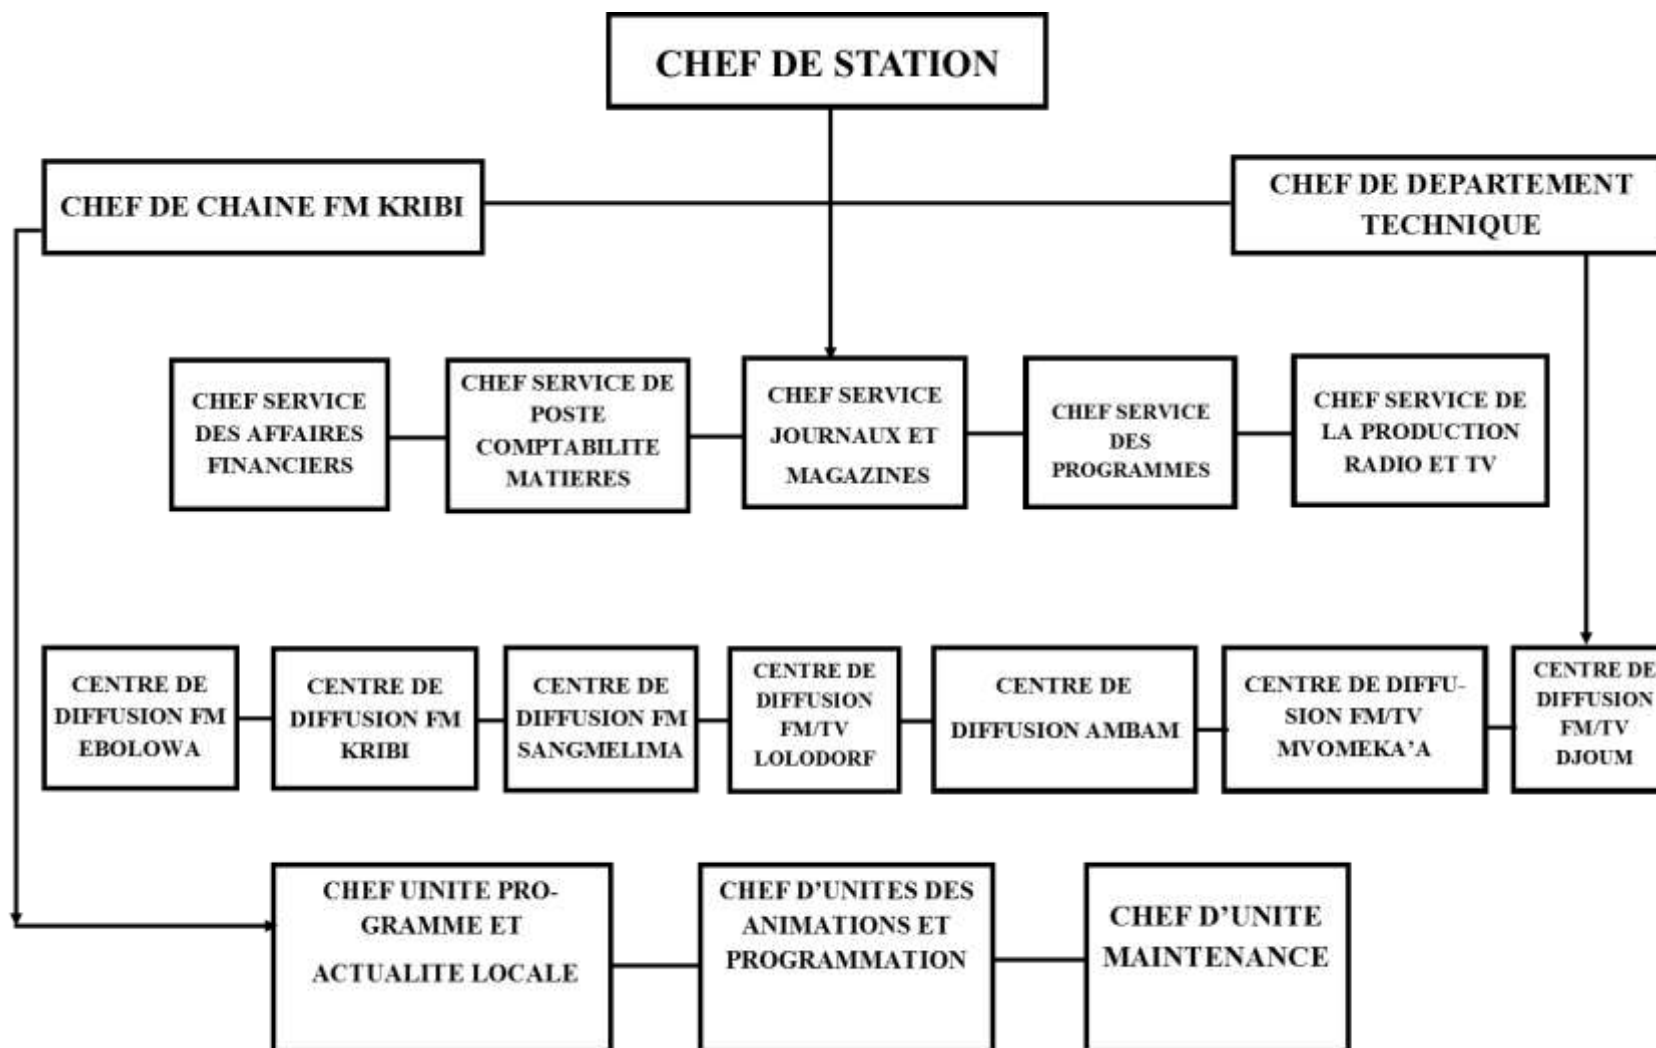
CHEF DE STATION

CHEF DE CHAINE FM KRIBI

CHEF DE DEPARTEMENT TECHNIQUE

CHEF SERVICE DES AFFAIRES FINANCIERS

CHEF SERVICE DE POSTE COMPTABILITE MATIERES

CHEF SERVICE JOURNAUX ET MAGAZINES

CHEF SERVICE DES PROGRAMMES

CHEF SERVICE DE LA PRODUCTION RADIO ET TV

CENTRE DE DIFFUSION FM EBOLOWA

CENTRE DE DIFFUSION FM KRIBI

CENTRE DE DIFFUSION FM SANGMELIMA

CENTRE DE DIFFUSION FM/TV LOLODORF

CENTRE DE DIFFUSION AMBAM

CENTRE DE DIFFUSION FM/TV MVOMEKA'A

CENTRE DE DIFFUSION FM/TV DJOUM

CHEF UINITE PROGRAMME ET ACTUALITE LOCALE

CHEF D'UNITES DES ANIMATIONS ET PROGRAMMATION

CHEF D'UNITE MAINTENANCE